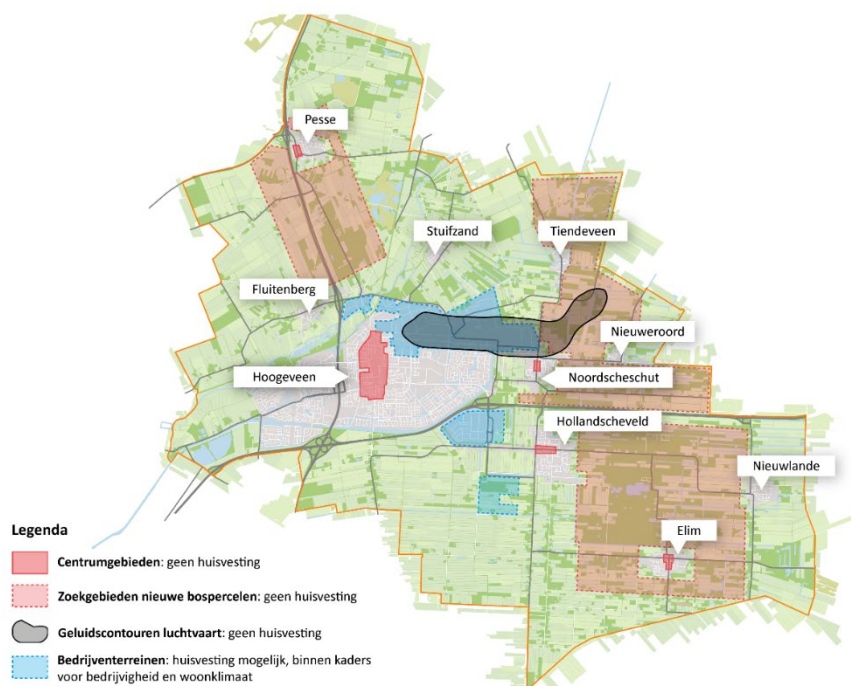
Pesse

Stuifzand

Tiendeveen

Fluitenberg

Nieuweroord

Hoogeveen

Noordscheschut

Hollandscheveld

Nieuwlande

Elim

Legenda

**Centrumgebieden**: geen huisvesting

**Zoekgebieden nieuwe bospercelen**: geen huisvesting

**Geluidscontouren luchtvaart**: geen huisvesting

**Bedrijventerreinen**: huisvesting mogelijk, binnen kaders voor bedrijvigheid en woonklimaat